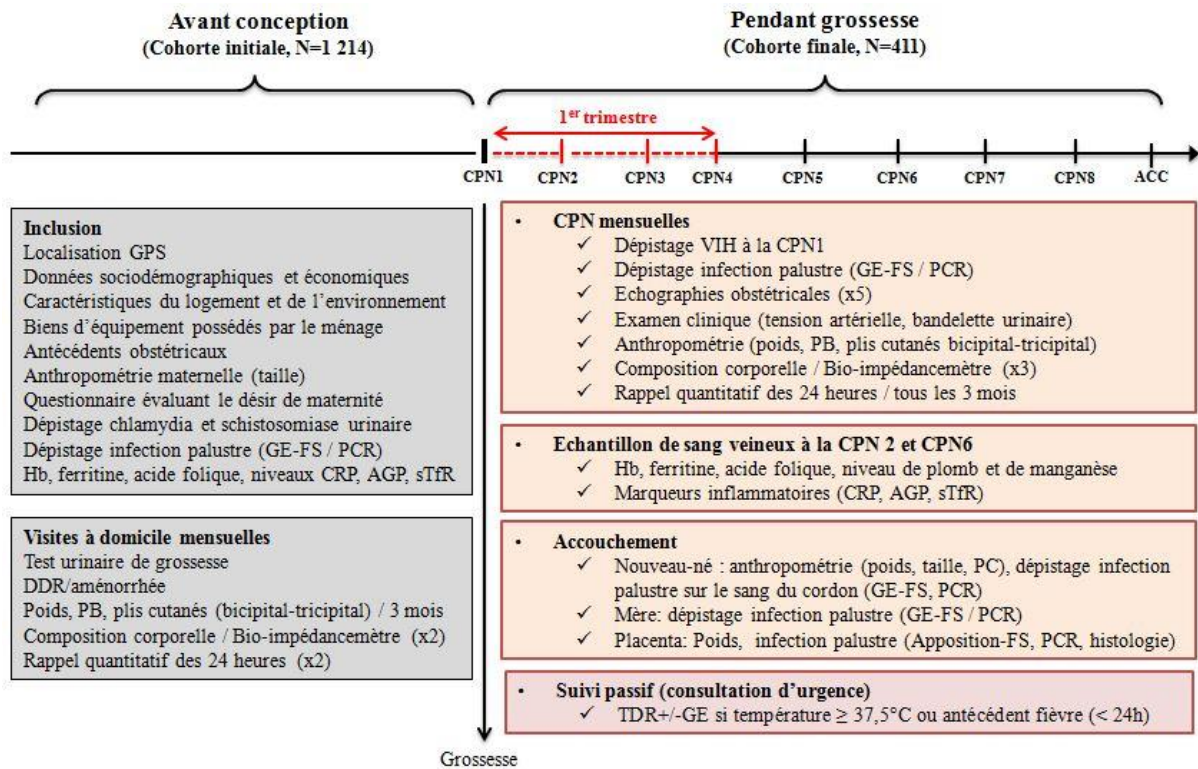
**Avant conception**
(Cohorte initiale, N=1 214)

**Pendant grossesse**
(Cohorte finale, N=411)

1$^{er}$ trimestre

CPN1 CPN2 CPN3 CPN4 CPN5 CPN6 CPN7 CPN8 ACC

**Inclusion**
Localisation GPS
Données sociodémographiques et économiques
Caractéristiques du logement et de l'environnement
Biens d'équipement possédés par le ménage
Antécédents obstétricaux
Anthropométrie maternelle (taille)
Questionnaire évaluant le désir de maternité
Dépistage chlamydia et schistosomiase urinaire
Dépistage infection palustre (GE-FS / PCR)
Hb, ferritine, acide folique, niveaux CRP, AGP, sTfR

**Visites à domicile mensuelles**
Test urinaire de grossesse
DDR/aménorrhée
Poids, PB, plis cutanés (bicipital-tricipital) / 3 mois
Composition corporelle / Bio-impédancemètre (x2)
Rappel quantitatif des 24 heures (x2)

• **CPN mensuelles**
✓ Dépistage VIH à la CPN1
✓ Dépistage infection palustre (GE-FS / PCR)
✓ Echographies obstétricales (x5)
✓ Examen clinique (tension artérielle, bandelette urinaire)
✓ Anthropométrie (poids, PB, plis cutanés bicipital-tricipital)
✓ Composition corporelle / Bio-impédancemètre (x3)
✓ Rappel quantitatif des 24 heures / tous les 3 mois

• **Echantillon de sang veineux à la CPN 2 et CPN6**
✓ Hb, ferritine, acide folique, niveau de plomb et de manganèse
✓ Marqueurs inflammatoires (CRP, AGP, sTfR)

• **Accouchement**
✓ Nouveau-né : anthropométrie (poids, taille, PC), dépistage infection palustre sur le sang du cordon (GE-FS, PCR)
✓ Mère: dépistage infection palustre (GE-FS / PCR)
✓ Placenta: Poids, infection palustre (Apposition-FS, PCR, histologie)

• **Suivi passif (consultation d'urgence)**
✓ TDR+/-GE si température ≥ 37,5°C ou antécédent fièvre (< 24h)

Grossesse